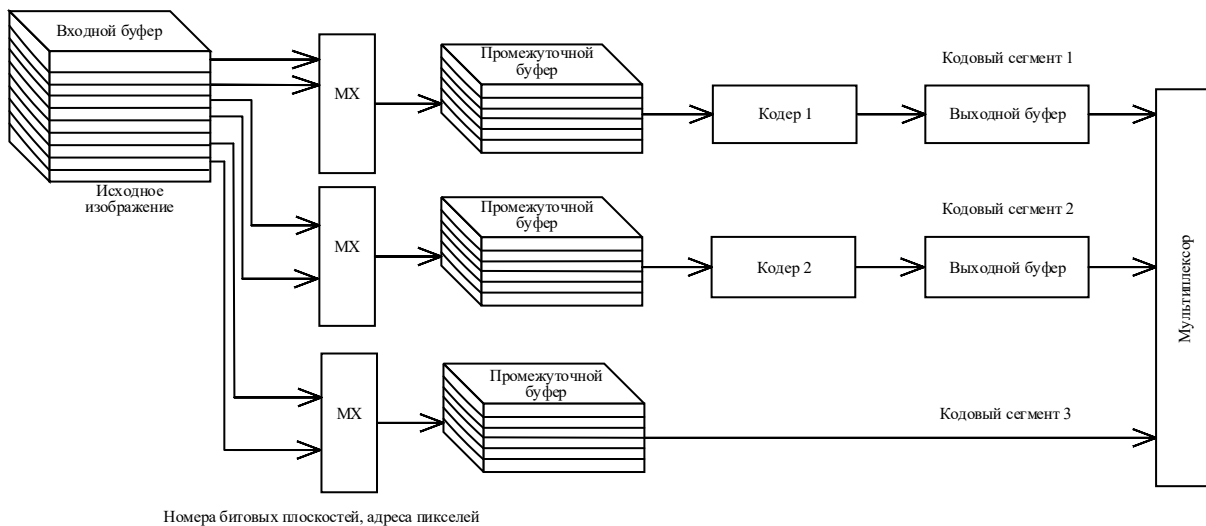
Входной буфер

Исходное изображение

MX

Промежуточной буфер

Кодовый сегмент 1

Кодер 1

Выходной буфер

MX

Промежуточной буфер

Кодовый сегмент 2

Кодер 2

Выходной буфер

Мультиплексор

MX

Промежуточной буфер

Кодовый сегмент 3

Номера битовых плоскостей, адреса пикселей